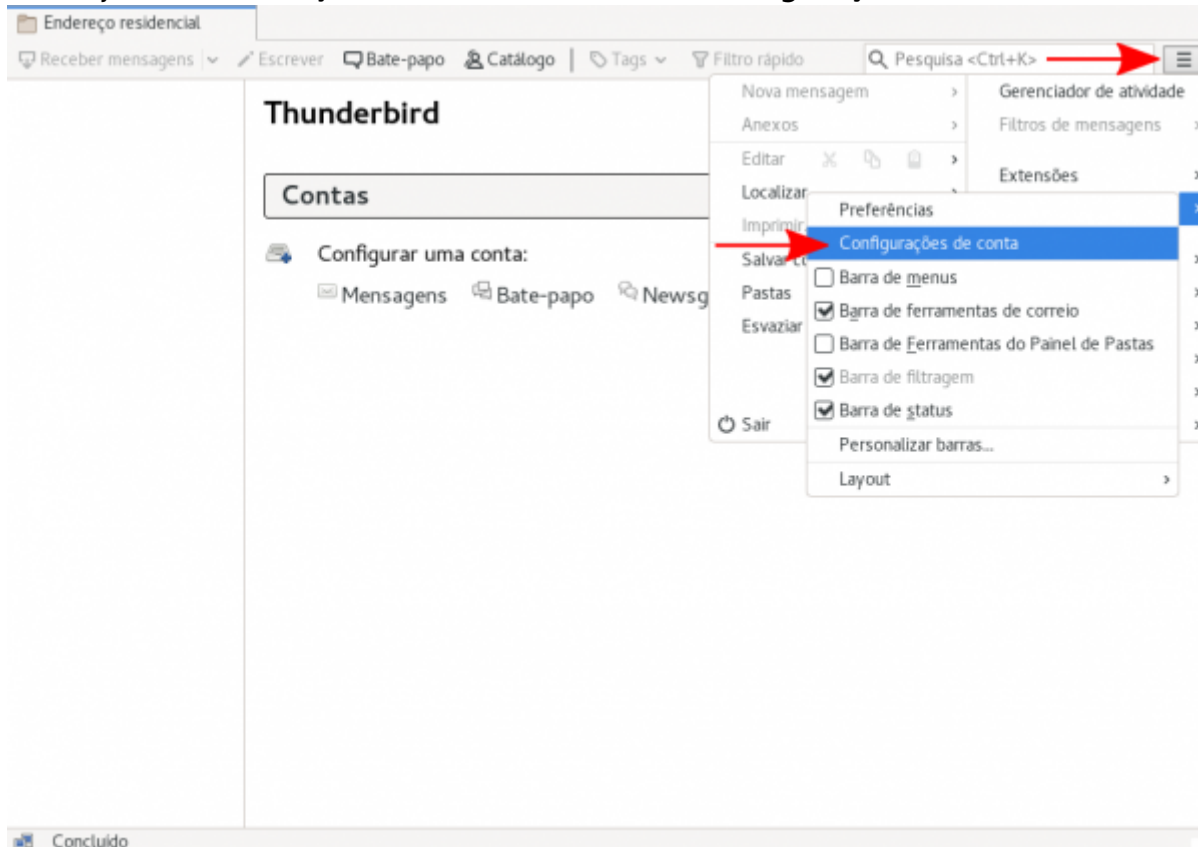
Endereço residencial

Receber mensagens Escrever Bate-papo Catálogo Tags Filtro rápido Pesquisa <Ctrl+K>

Thunderbird

Contas

Configurar uma conta:

Mensagens Bate-papo Newsg

Nova mensagem
Anexos
Editar
Localizar
Imprimir
Salvar c
Pastas
Esvaziar
Sair

Gerenciador de atividade
Filtros de mensagens
Extensões

Preferências
Configurações de conta
Barra de menus
Barra de ferramentas de correio
Barra de Ferramentas do Painel de Pastas
Barra de filtragem
Barra de status
Personalizar barras...
Layout

Concluído